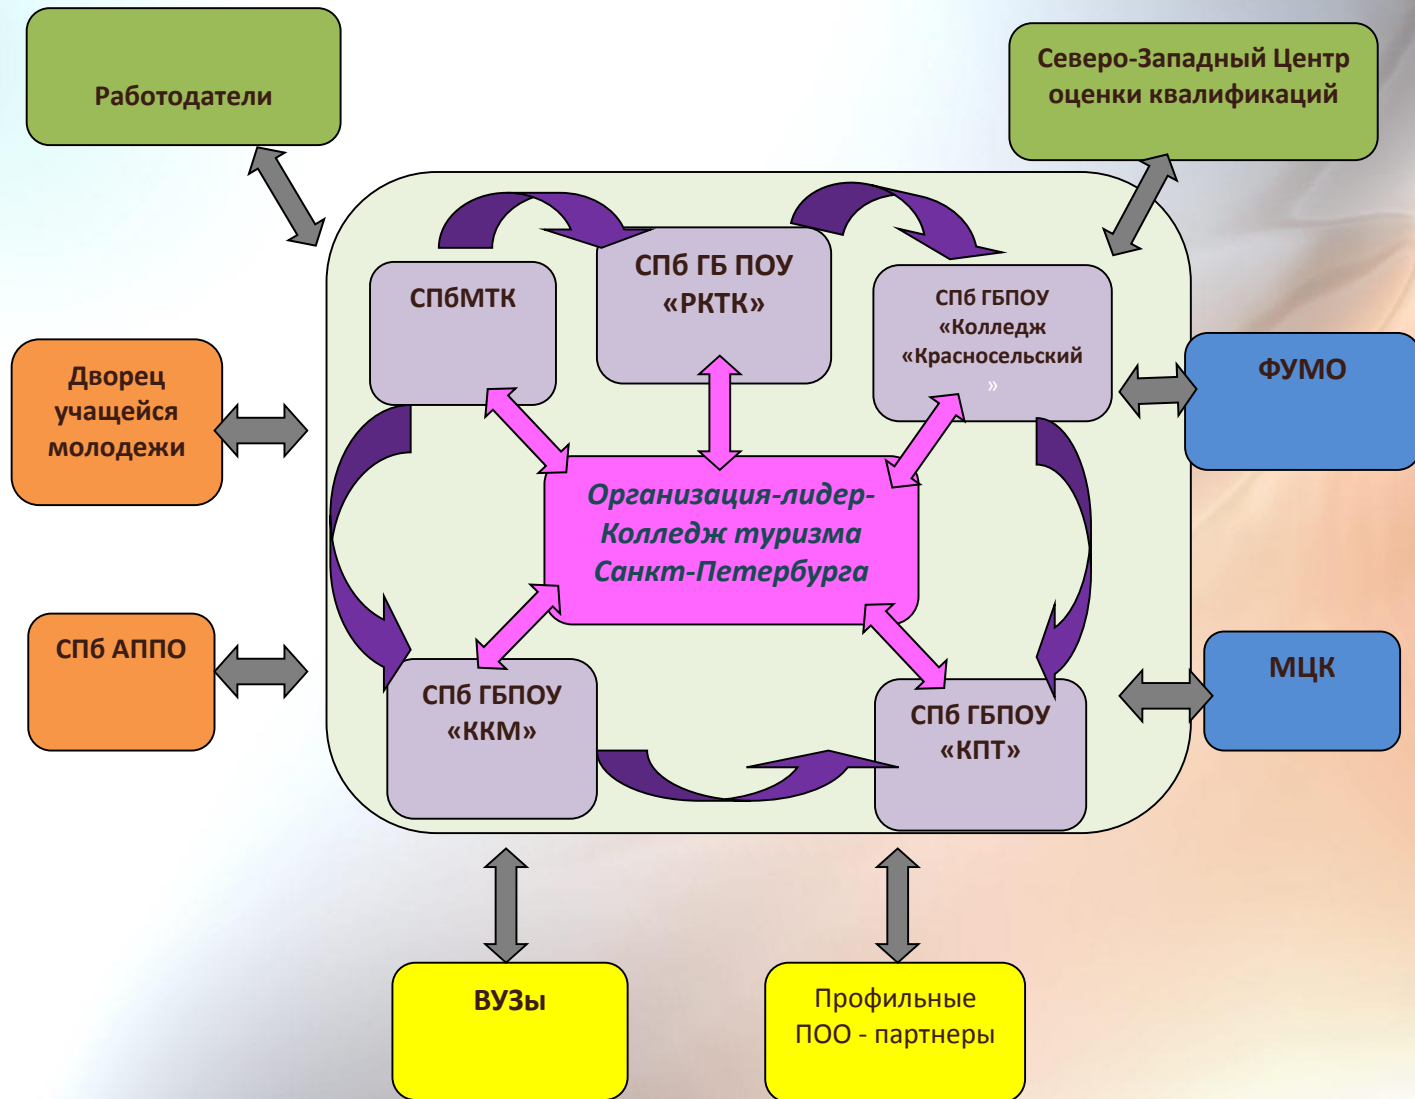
Работодатели

Северо-Западный Центр оценки квалификаций

СПбМТК

СПб ГБ ПОУ «РКТК»

СПб ГБПОУ «Колледж «Красносельский »

Дворец учащейся молодежи

ФУМО

Организация-лидер- Колледж туризма Санкт-Петербурга

СПб АППО

МЦК

СПб ГБПОУ «ККМ»

СПб ГБПОУ «КПТ»

ВУЗы

Профильные ПОО - партнеры